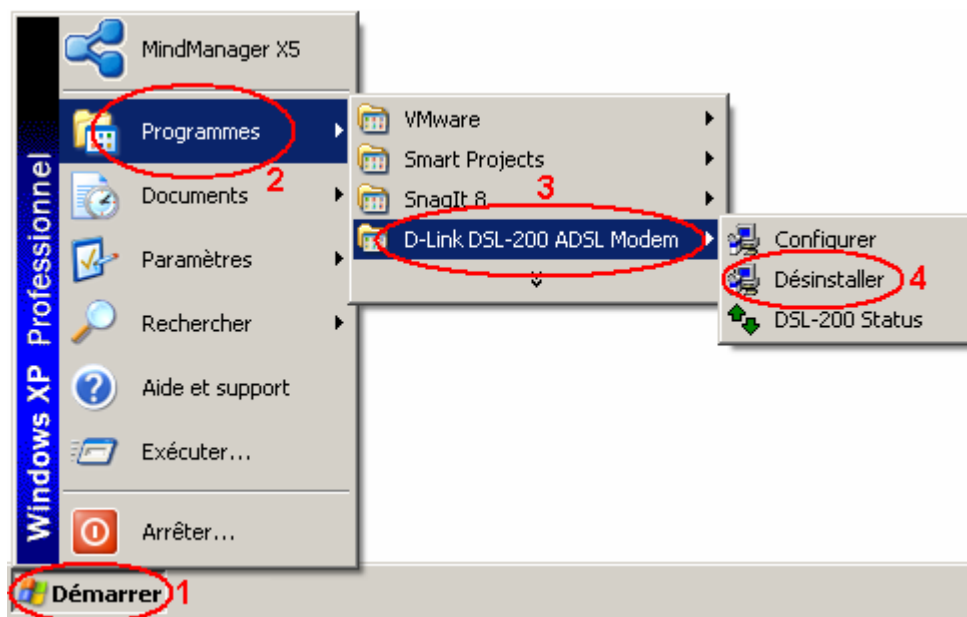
Windows XP Professionnel

MindManager X5

Programmes

Documents

Paramètres

Rechercher

Aide et support

Exécuter...

Arrêter...

Démarrer 1

2

VMware

Smart Projects

SnagIt 8

3

D-Link DSL-200 ADSL Modem

Configurer

Désinstaller 4

DSL-200 Status